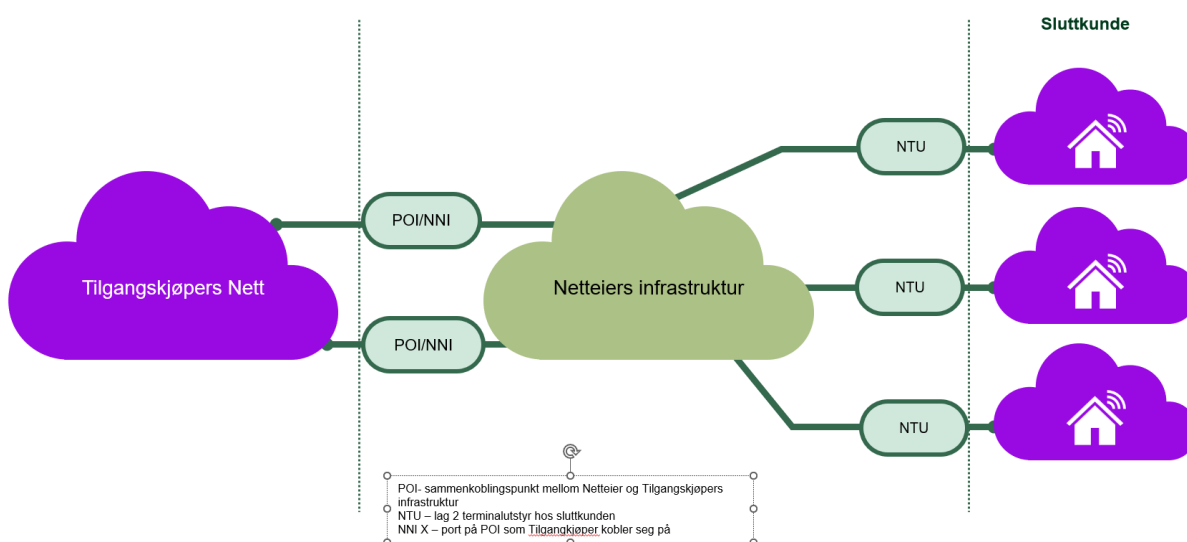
Sluttkunde

Tilgangskjøpers Nett

POI/NNI

POI/NNI

Netteiers infrastruktur

NTU

NTU

NTU

POI- sammenkoblingspunkt mellom Netteier og Tilgangskjøpers infrastruktur
NTU – lag 2 terminalutstyr hos sluttkunden
NNI X – port på POI som Tilgangkjøper kobler seg på